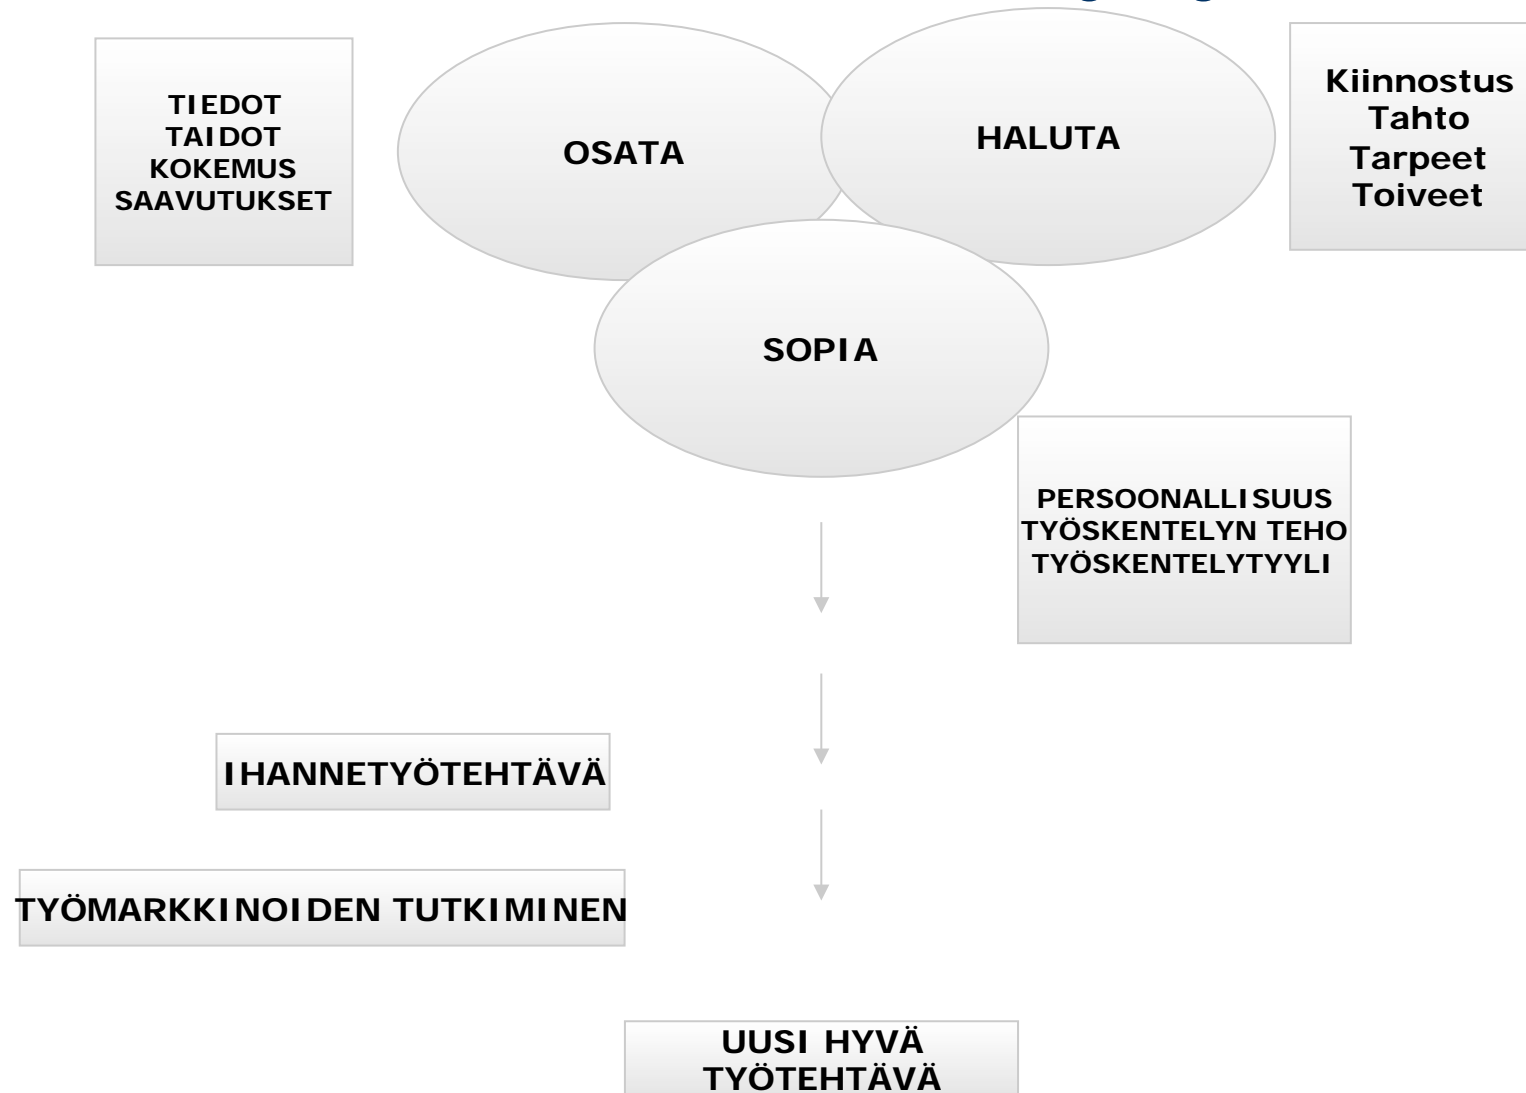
TIEDOT
TAIDOT
KOKEMUS
SAAVUTUKSET

OSATA

HALUTA

Kiinnostus
Tahto
Tarpeet
Toiveet

SOPIA

PERSOONALLISUUS
TYÖSKENTELYN TEHO
TYÖSKENTELYTYYLI

IHANNETYÖTEHTÄVÄ

TYÖMARKKINOIDEN TUTKIMINEN

UUSI HYVÄ
TYÖTEHTÄVÄ